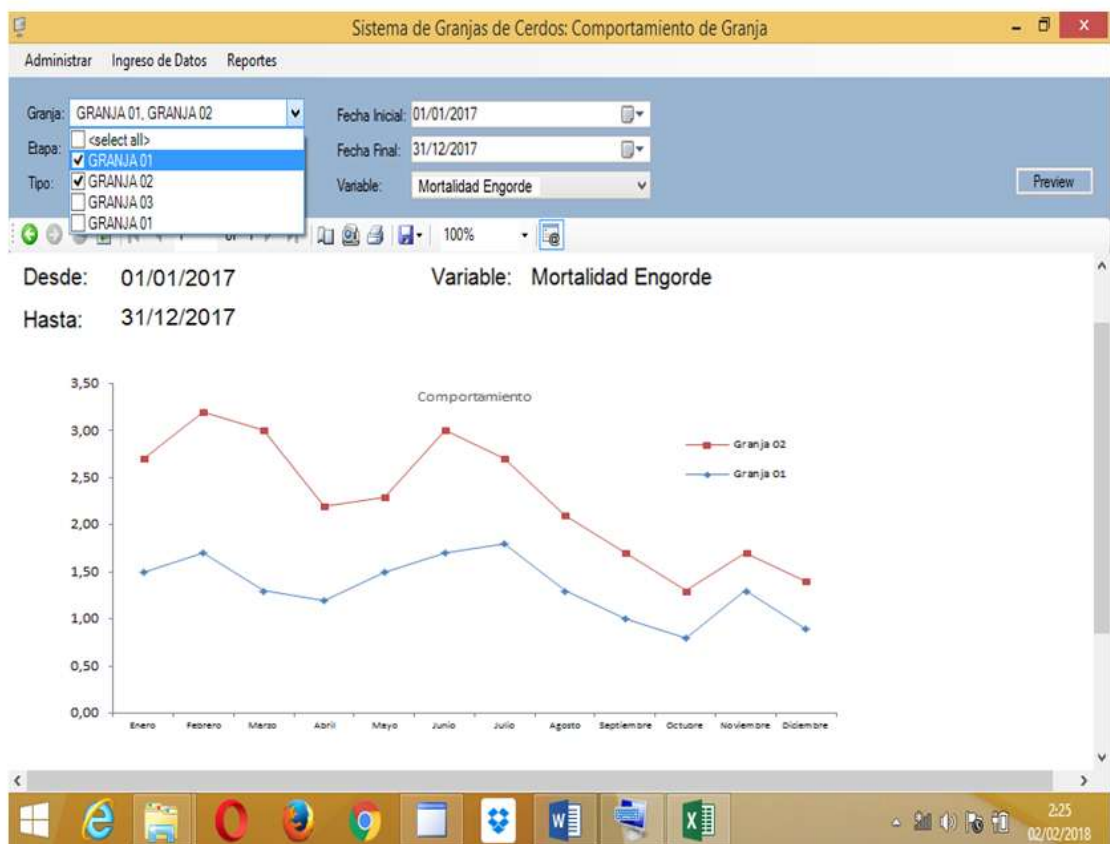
Sistema de Granjas de Cerdos: Comportamiento de Granja

Administrar Ingreso de Datos Reportes

Granja: GRANJA 01, GRANJA 02
Etapa:
Tipo:

<select all>
GRANJA 01
GRANJA 02
GRANJA 03
GRANJA 01

Fecha Inicial: 01/01/2017
Fecha Final: 31/12/2017
Variable: Mortalidad Engorde

Preview

100%

Desde: 01/01/2017
Hasta: 31/12/2017

Variable: Mortalidad Engorde

Comportamiento

3,50
3,00
2,50
2,00
1,50
1,00
0,50
0,00

Granja 02
Granja 01

Enero Febrero Marzo Abril Mayo Junio Julio Agosto Septiembre Octubre Noviembre Diciembre

2:25
02/02/2018